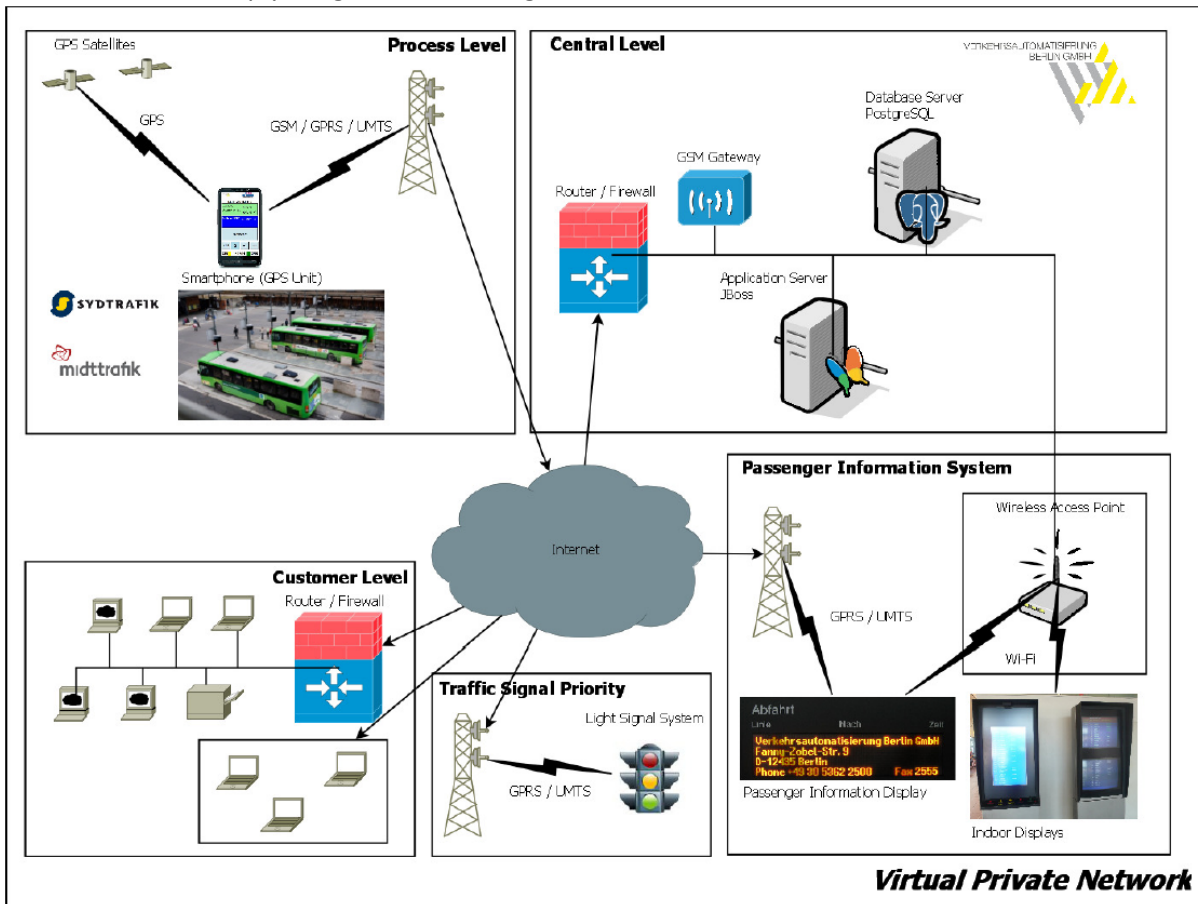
Process Level

GPS Satellites

GPS

GSM / GPRS / UMTS

Smartphone (GPS Unit)

SYDTRAFIK

midttrafik

Central Level

VERKEHRSAUTOMATISIERUNG BERLIN GMBH

Database Server PostgreSQL

GSM Gateway

Router / Firewall

Application Server JBoss

Internet

Passenger Information System

Wireless Access Point

GPRS / UMTS

Wi-Fi

Abfahrt

Linie Nach Zeit

Verkehrsautomatisierung Berlin GmbH
Fanny-Zobel-Str. 9
D-12435 Berlin
Phone +49 30 5362 2500 Fax 2555

Passenger Information Display

Indoor Displays

Customer Level

Router / Firewall

Traffic Signal Priority

Light Signal System

GPRS / UMTS

Virtual Private Network